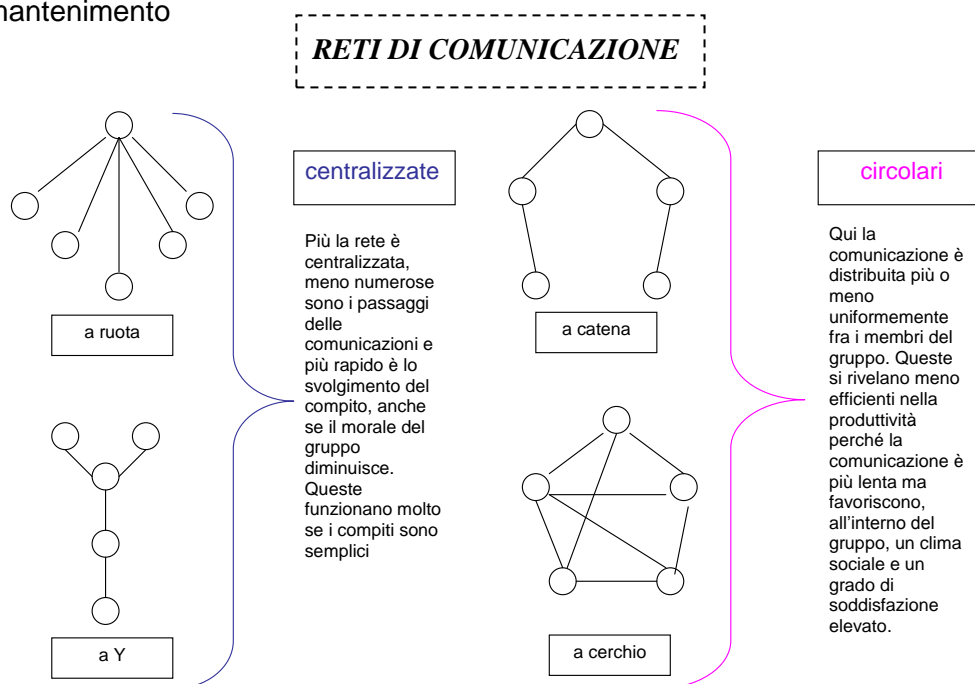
nantenimento

RETI DI COMUNICAZIONE

a ruota

a Y

centralizzate

Più la rete è centralizzata, meno numerose sono i passaggi delle comunicazioni e più rapido è lo svolgimento del compito, anche se il morale del gruppo diminuisce. Queste funzionano molto se i compiti sono semplici

a catena

a cerchio

circolari

Qui la comunicazione è distribuita più o meno uniformemente fra i membri del gruppo. Queste si rivelano meno efficienti nella produttività perché la comunicazione è più lenta ma favoriscono, all'interno del gruppo, un clima sociale e un grado di soddisfazione elevato.